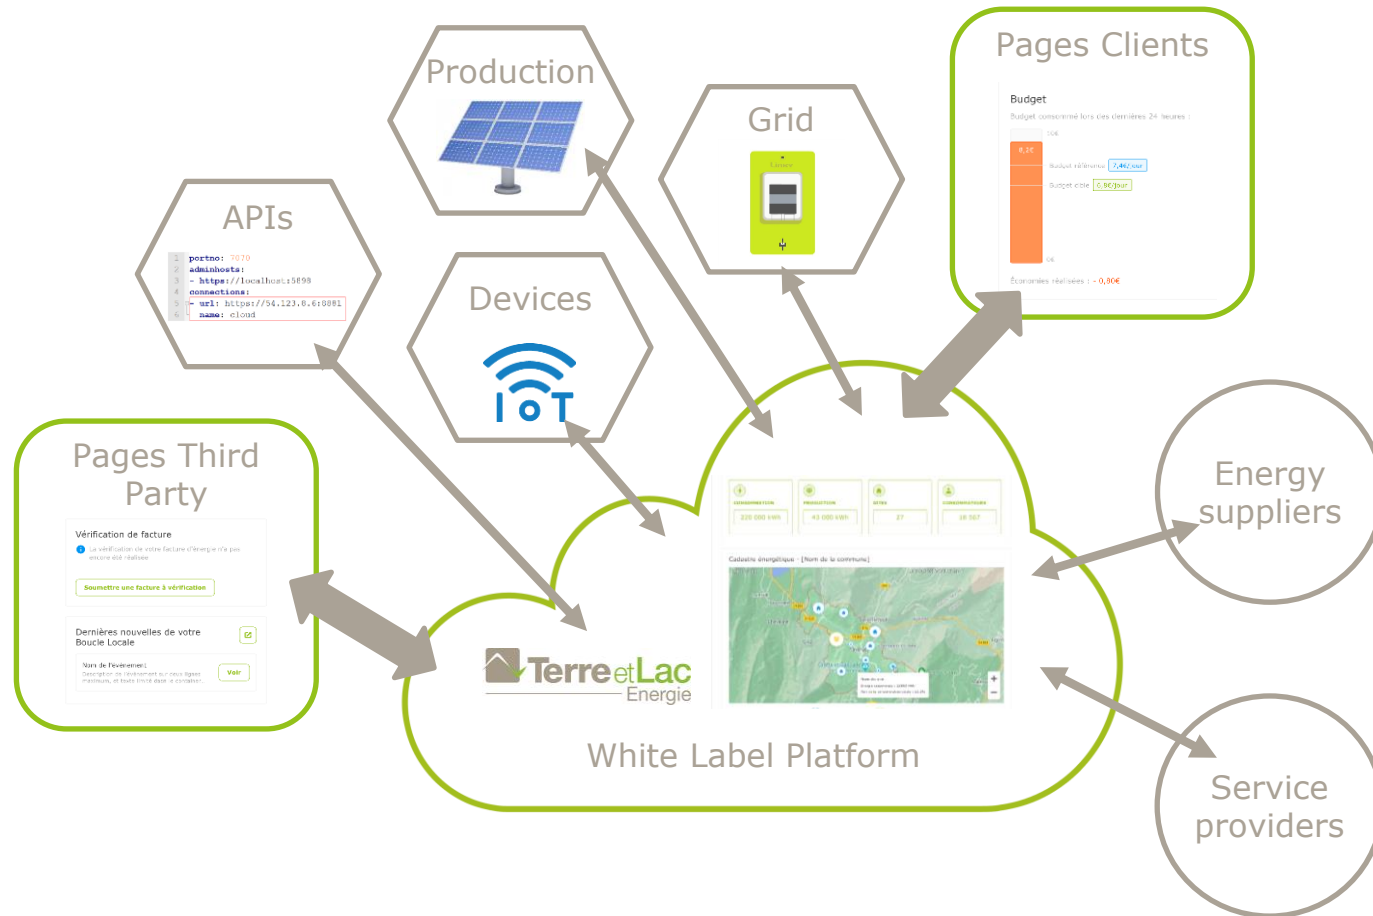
Pages Clients

Budget

Budget consommé lors des dernières 24 heures :

8,3€

Budget référence 7,46€/jour

Budget cible 0,96€/jour

Économies réalisées : - 0,80€

Production

Grid

APIs

1 portno: 7070
2 adminhosts:
3 - https://localhost:5898
4 connections:
5 - url: https://54.123.8.6:8081
6 name: cloud

Devices

IoT

Pages Third Party

Vérification de facture

La vérification de votre facture d'énergie n'a pas encore été réalisée

Soumettre une facture à vérification

Dernières nouvelles de votre Boucle Locale

Nom de l'événement

Voir

Energy suppliers

TerreetLac Energie

Cadastre énergétique - [Nom de la commune]

White Label Platform

Service providers